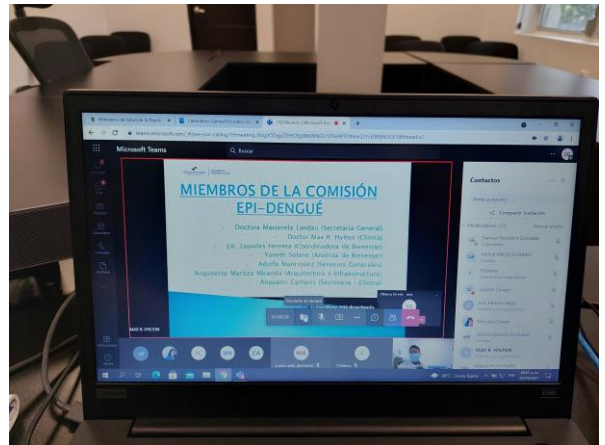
Microsoft Teams

Buscar

MIEMBROS DE LA COMISIÓN EPI-DENGUÉ

Doctora Manarela Landau (Secretaria General)
Doctor Max R. Hylton (Clínica)
Lic. Lourdes Herrera (Coordinadora de Bienestar)
Yaneth Solano (Analista de Bienestar)
Adolfo Manriquez (Servicios Generales)
Arquitecta Maritza Miranda (Arquitectura e Infraestructura)
Anayansi Campos (Secretaria - Clínica)

MAX R. HYLTON

Contactos

Compartir invitación

MAX R. HYLTON

lenovo